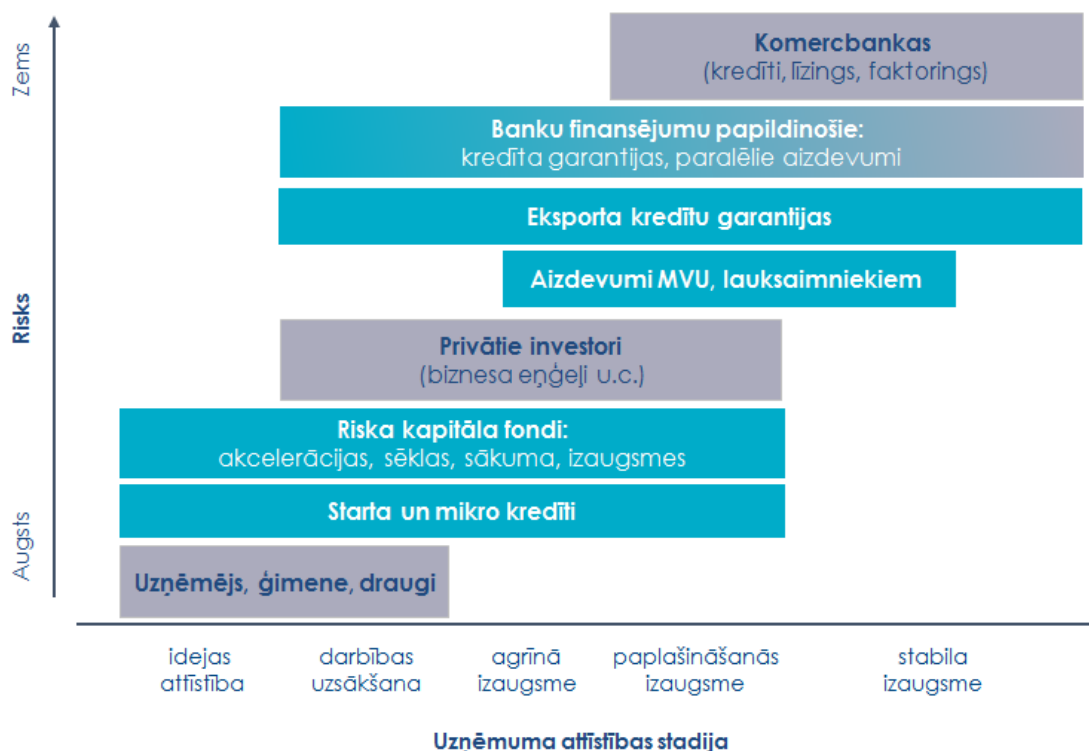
Zems

Risks

Augsts

Komercbankas
(kredīti, līzings, faktorings)

Banku finansējumu papildinošie:
kredīta garantijas, paralēlie aizdevumi

Eksporta kredītu garantijas

Aizdevumi MVU, lauksaimniekiem

Privātie investori
(biznesa eņģeļi u.c.)

Riska kapitāla fondi:
akcelerācijas, sēklas, sākuma, izaugsmes

Starta un mikro kredīti

Uzņēmējs, ģimene, draugi

idejas attīstība

darbības uzsākšana

agrīnā izaugsme

paplašināšanās izaugsme

stabila izaugsme

Uzņēmuma attīstības stadija